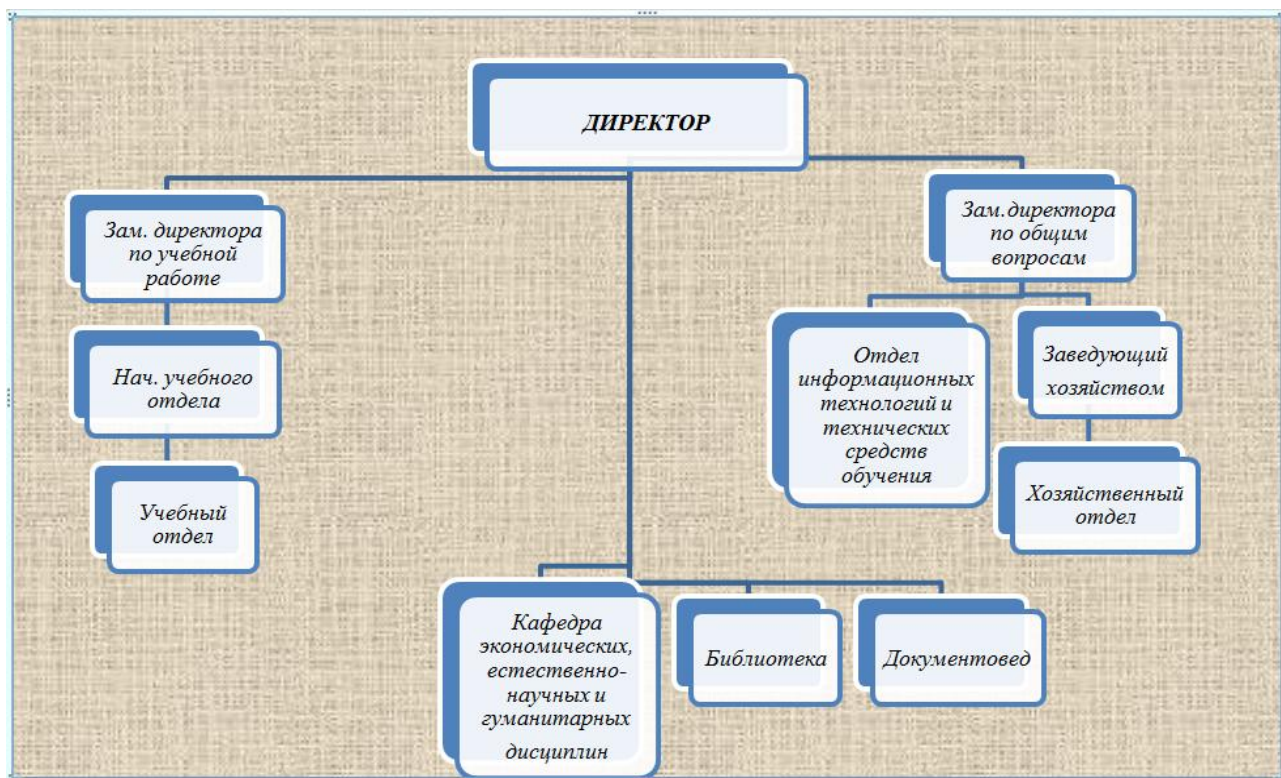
ДИРЕКТОР

Зам. директора по учебной работе

Нач. учебного отдела

Учебный отдел

Зам.директора по общим вопросам

Отдел информационных технологий и технических средств обучения

Заведующий хозяйством

Хозяйственный отдел

Кафедра экономических, естественно-научных и гуманитарных дисциплин

Библиотека

Документовед